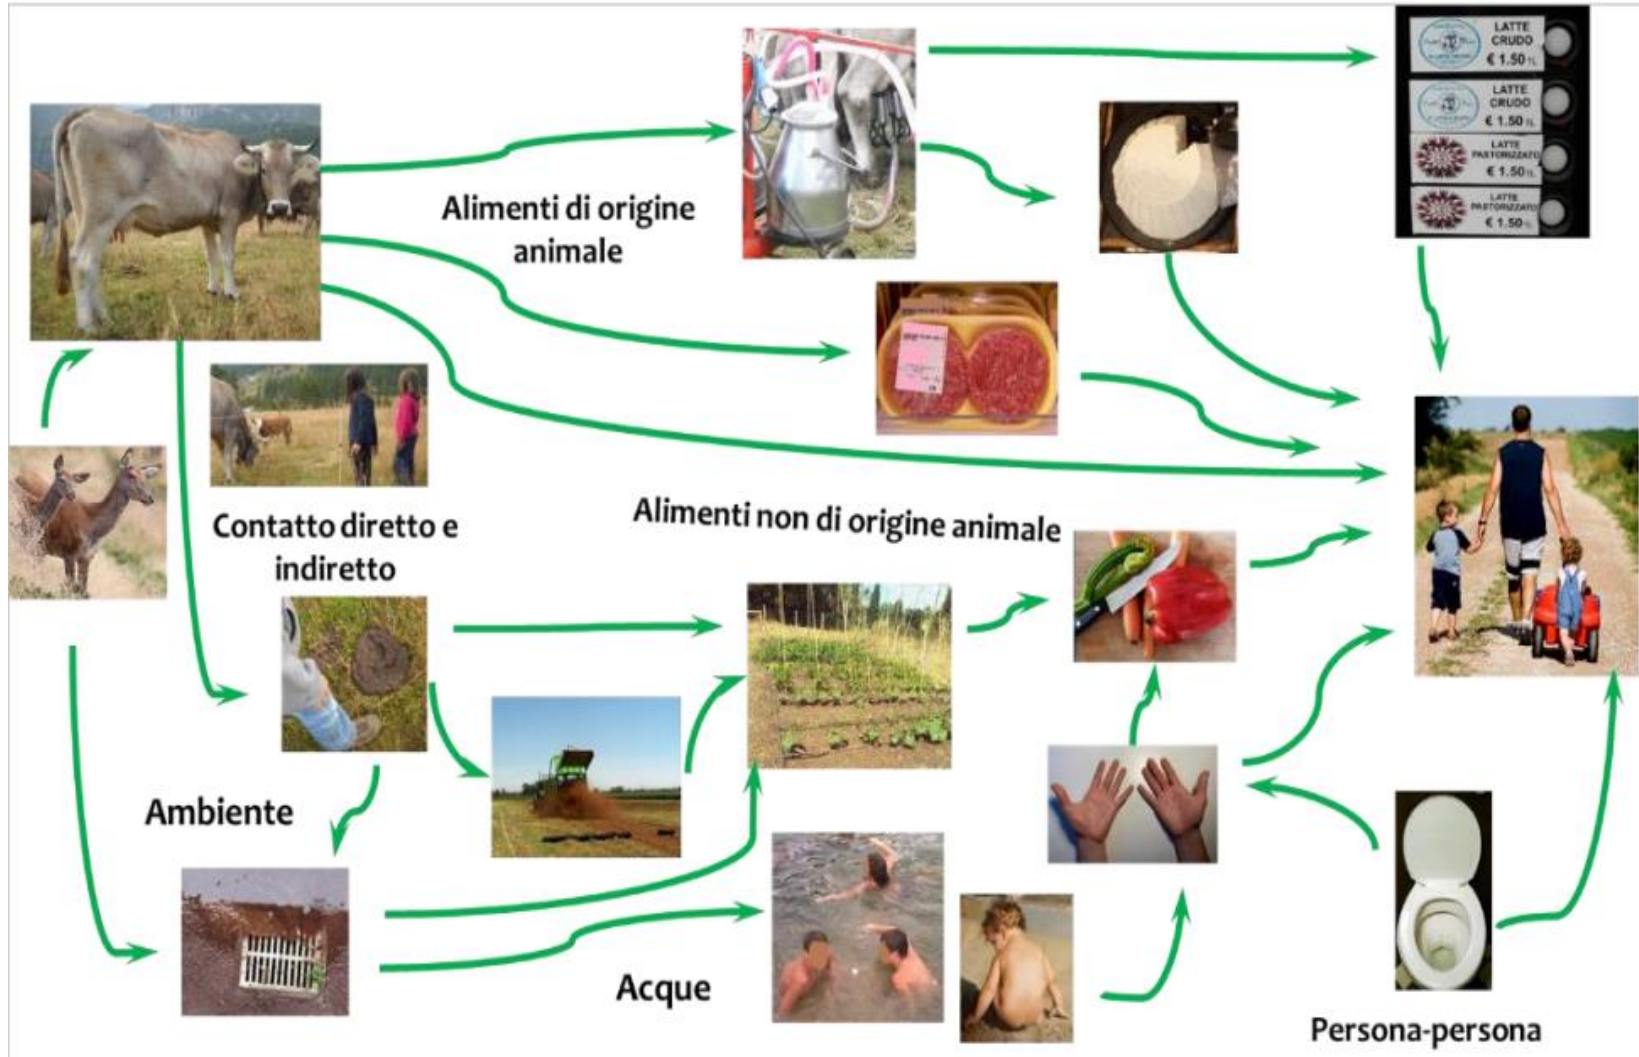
LATTE CRUDO
€ 1.50 /L

LATTE CRUDO
€ 1.50 /L

LATTE PASTORIZZATO
€ 1.50 /L

LATTE PASTORIZZATO
€ 1.50 /L

Alimenti di origine animale

Contatto diretto e indiretto

Alimenti non di origine animale

Ambiente

Acque

Persona-persona